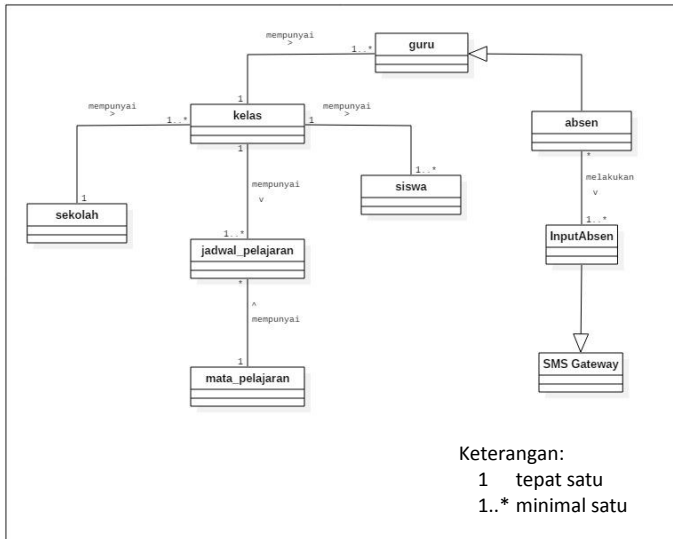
mempunyai
>
1..*
guru
1
kelas
mempunyai
>
1..*
mempunyai
>
1
1..*
siswa
1
sekolah
1
mempunyai
v
1..*
jadwal_pelajaran
*
^
mempunyai
1
mata_pelajaran
absen
*
melakukan
v
1..*
InputAbsen
SMS Gateway

Keterangan:
1 tepat satu
1..* minimal satu